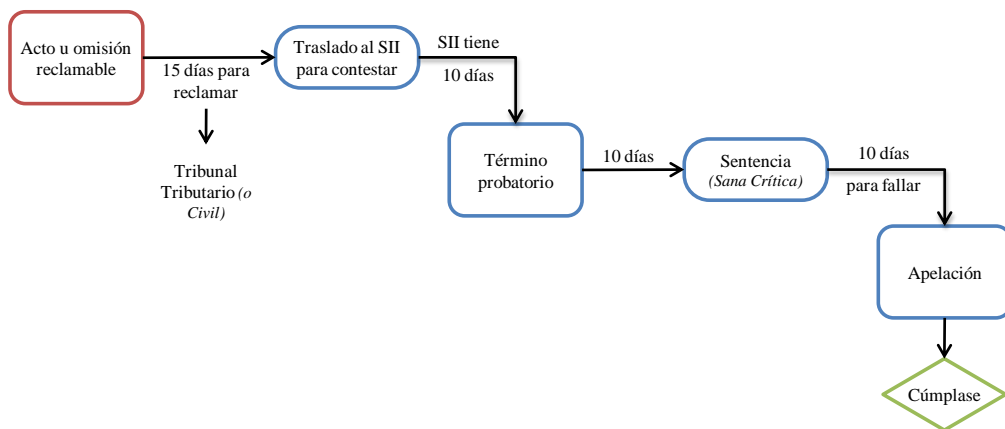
Acto u omisión reclamable

15 días para reclamar

Tribunal Tributario *(o Civil)*

Traslado al SII para contestar

SII tiene

10 días

Término probatorio

10 días

Sentencia *(Sana Crítica)*

10 días

para fallar

Apelación

Cúmplase